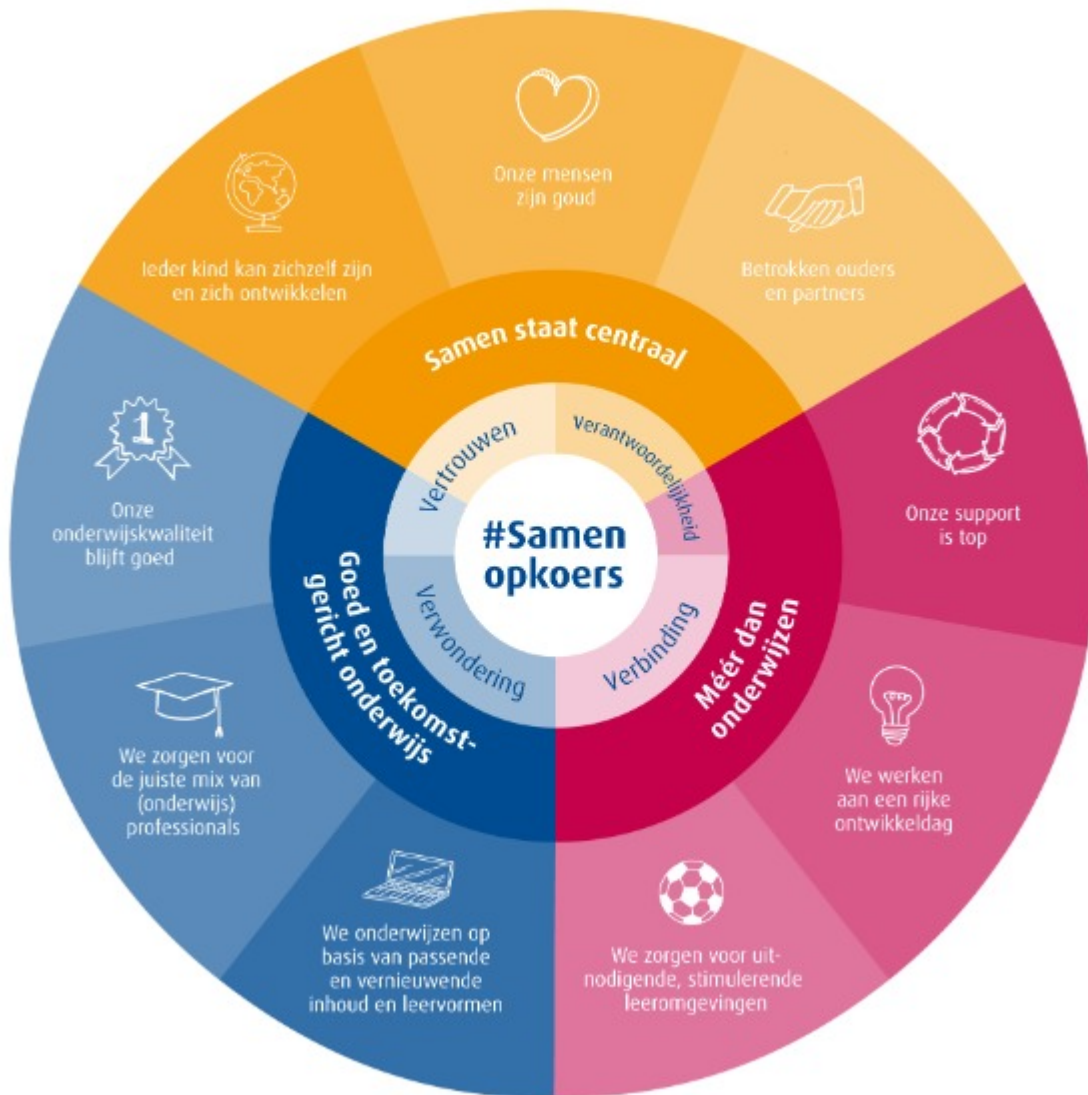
Onze mensen zijn goud

Betrokken ouders en partners

Onze support is top

We werken aan een rijke ontwikkeldag

We zorgen voor uitnodigende, stimulerende leeromgevingen

We onderwijzen op basis van passende en vernieuwende inhoud en leervormen

We zorgen voor de juiste mix van (onderwijs) professionals

1

Onze onderwijskwaliteit blijft goed

Ieder kind kan zichzelf zijn en zich ontwikkelen

Samen staat centraal

Méér dan onderwijzen

Goed en toekomstgericht onderwijs

Vertrouwen

Verantwoordelijkheid

Verbinding

Verwondering

#Samen opkoers